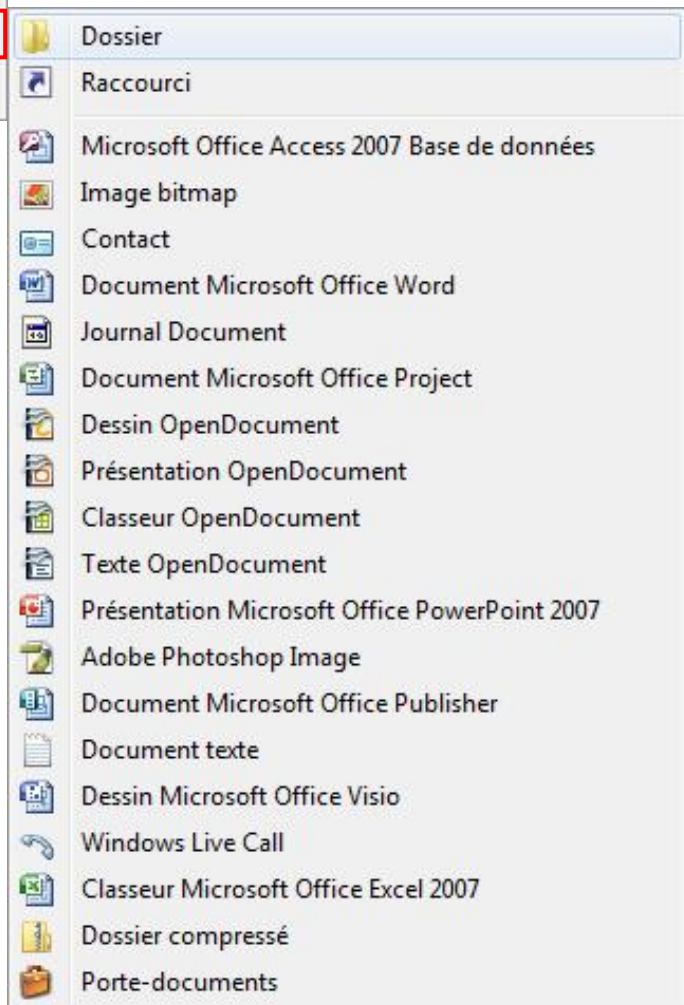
Dossier
Raccourci

Microsoft Office Access 2007 Base de données
Image bitmap
Contact
Document Microsoft Office Word
Journal Document
Document Microsoft Office Project
Dessin OpenDocument
Présentation OpenDocument
Classeur OpenDocument
Texte OpenDocument
Présentation Microsoft Office PowerPoint 2007
Adobe Photoshop Image
Document Microsoft Office Publisher
Document texte
Dessin Microsoft Office Visio
Windows Live Call
Classeur Microsoft Office Excel 2007
Dossier compressé
Porte-documents